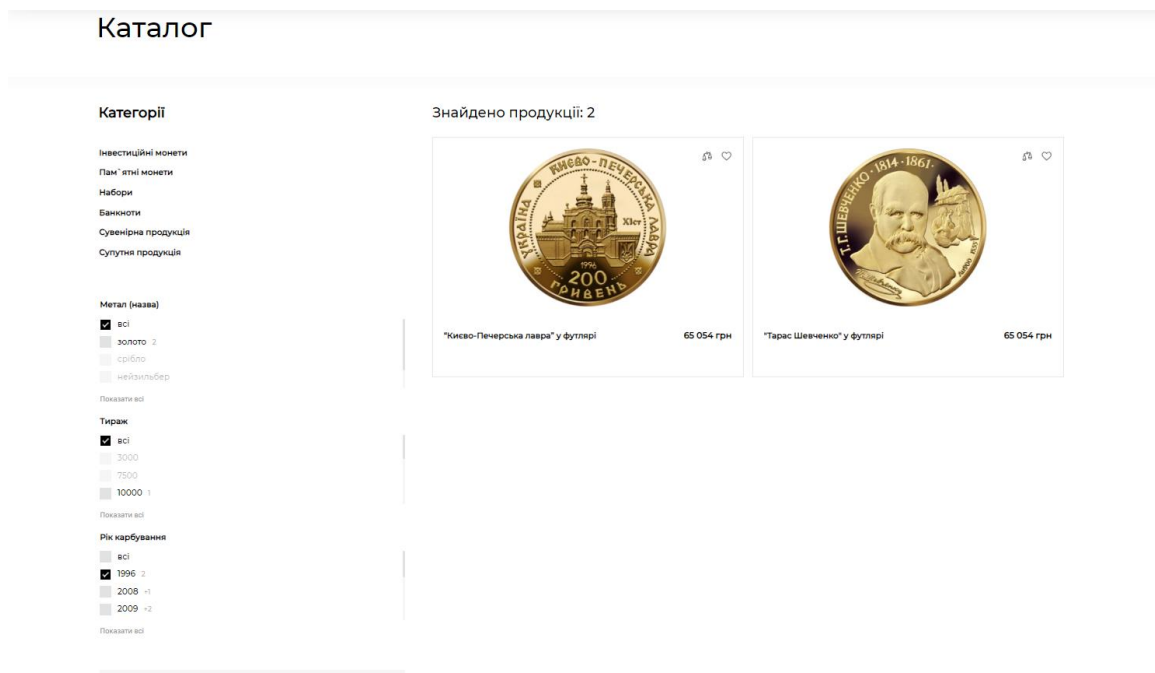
Каталог

Категорії

Інвестиційні монети
Пам`ятні монети
Набори
Банкноти
Сувенірна продукція
Супутня продукція

Метал (назва)
всі
золото 2
срібло
нейзильбер
Показати всі

Тираж
всі
3000
7500
10000 1
Показати всі

Рік карбування
всі
1996 2
2008 +1
2009 +2
Показати всі

Знайдено продукції: 2

УКРАЇНА КИЄВО-ПЕЧЕРСЬКА ЛАВРА XIст 1996 200 ГРИВЕНЬ

"Києво-Печерська лавра" у футлярі
65 054 грн

Т.Г.ШЕВЧЕНКО ·1814·1861·

"Тарас Шевченко" у футлярі
65 054 грн